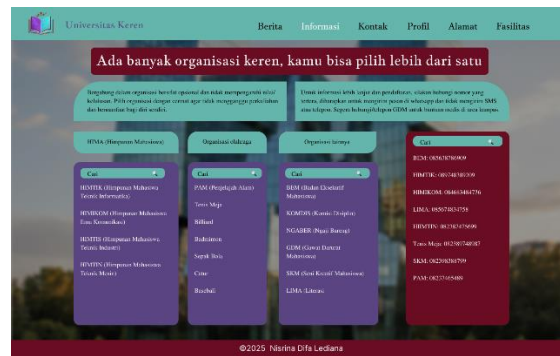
Universitas Keren

Berita Informasi Kontak Profil Alamat Fasilitas

Ada banyak organisasi keren, kamu bisa pilih lebih dari satu

Bergabung dalam organisasi bersifat opsional dan tidak mempengaruhi nilai/ kelulusan. Pilih organisasi dengan cermat agar tidak mengganggu perkuliahan dan kesesuaian bagi diri sendiri.

Untuk informasi lebih lanjut dan pendaftaran, silakan hubungi nomor yang tertera, diharapkan untuk mengirim pesan di whatsapp dan tidak mengirim SMS atau telepon. Segera hubungi/telepon GDM untuk bantuan maksimal.

HIMA (Himpunan Mahasiswa)

Organisasi olahraga

Organisasi lainnya

Cari

HIMTIK (Himpunan Mahasiswa Teknik Informatika)

HIMIKOM (Himpunan Mahasiswa Ilmu Komunikasi)

HIMTIS (Himpunan Mahasiswa Teknik Industri)

HIMTIN (Himpunan Mahasiswa Teknik Mesin)

Cari

PAM (Perguruan Alam)

Tenis Meja

Billiard

Badminton

Sepak Bola

Catur

Baseball

Cari

BEM (Badan Eksekutif Mahasiswa)

KOMDIS (Komisi Disiplin)

NGABER (Ngaji Bareng)

GDM (Gerak Dakwah Mahasiswa)

SKM (Seni Kreatif Mahasiswa)

LIMA (Literasi)

Cari

BEM: 085678780909

HIMTIK: 089748389309

HIMIKOM: 084613484776

LIMA: 085074834758

HIMTIN: 082387476099

Tenis Meja: 082387748987

SKM: 082398298799

PAM: 082374654489

©2025 Nisrina Difa Lediana